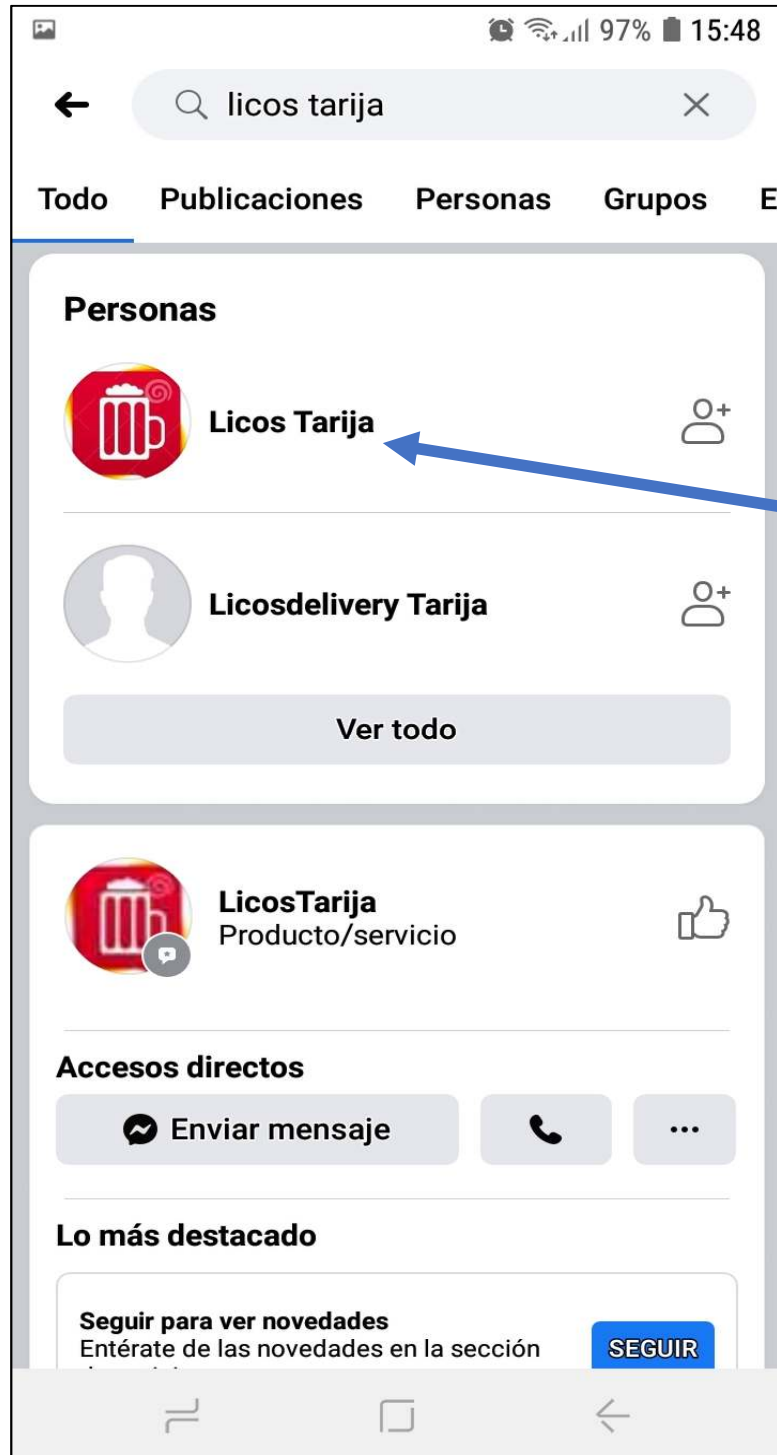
97% 15:48

licos tarija

Todo Publicaciones Personas Grupos E

Personas

Licos Tarija

Licosdelivery Tarija

Ver todo

LicosTarija
Producto/servicio

Accesos directos

Enviar mensaje

...

Lo más destacado

Seguir para ver novedades
Entérate de las novedades en la sección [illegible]

SEGUIR